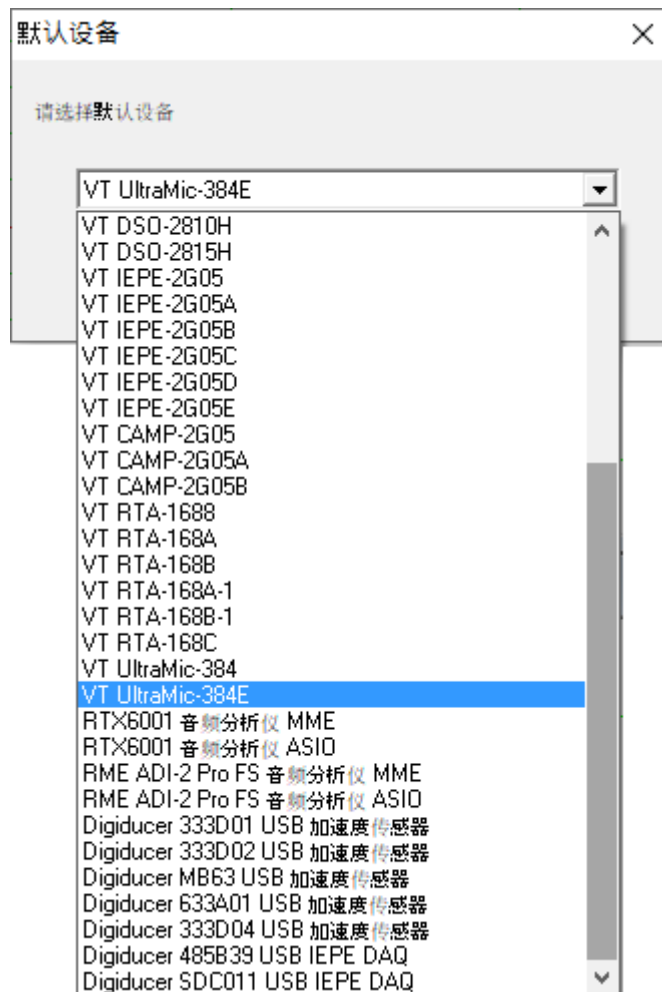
默认设备

请选择默认设备

VT UltraMic-384E

VT DSO-2810H
VT DSO-2815H
VT IEPE-2G05
VT IEPE-2G05A
VT IEPE-2G05B
VT IEPE-2G05C
VT IEPE-2G05D
VT IEPE-2G05E
VT CAMP-2G05
VT CAMP-2G05A
VT CAMP-2G05B
VT RTA-1688
VT RTA-168A
VT RTA-168B
VT RTA-168A-1
VT RTA-168B-1
VT RTA-168C
VT UltraMic-384
VT UltraMic-384E
RTX6001 音频分析仪 MME
RTX6001 音频分析仪 ASIO
RME ADI-2 Pro FS 音频分析仪 MME
RME ADI-2 Pro FS 音频分析仪 ASIO
Digiducer 333D01 USB 加速度传感器
Digiducer 333D02 USB 加速度传感器
Digiducer MB63 USB 加速度传感器
Digiducer 633A01 USB 加速度传感器
Digiducer 333D04 USB 加速度传感器
Digiducer 485B39 USB IEPE DAQ
Digiducer SDC011 USB IEPE DAQ